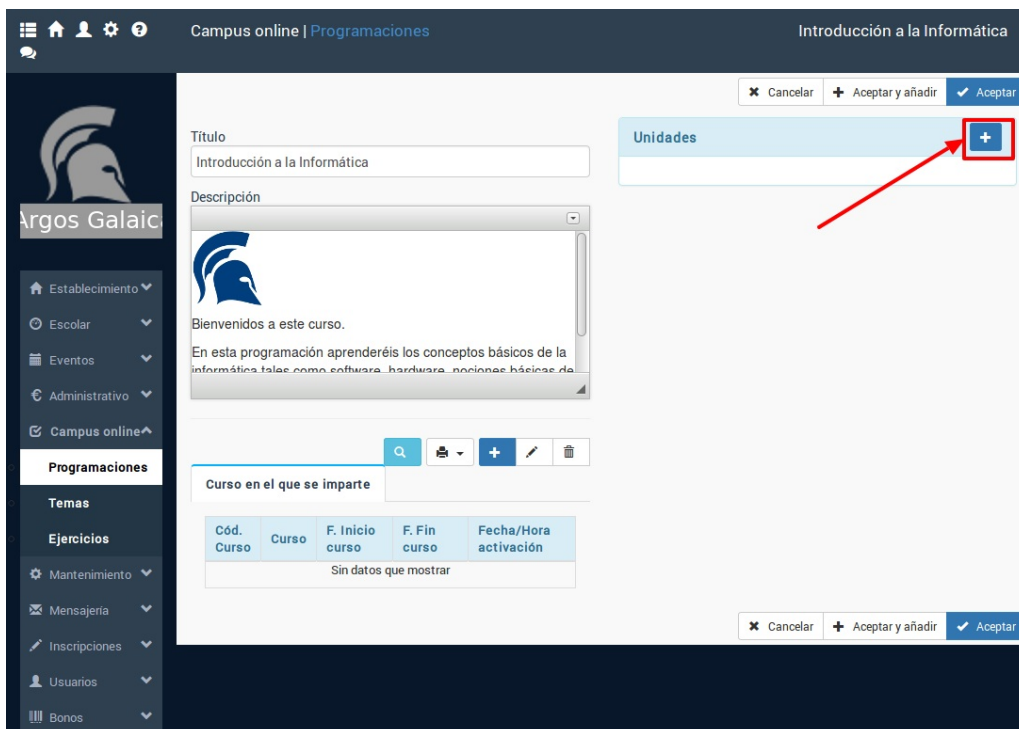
Campus online | Programaciones

Introducción a la Informática

Argos Galaic

Establecimiento
Escolar
Eventos
Administrativo
Campus online
Programaciones
Temas
Ejercicios
Mantenimiento
Mensajería
Inscripciones
Usuarios
Bonos

Cancelar
Aceptar y añadir
Aceptar

Título
Introducción a la Informática

Descripción

Bienvenidos a este curso.

En esta programación aprenderéis los conceptos básicos de la informática tales como software, hardware, nociones básicas de

Unidades

+

Curso en el que se imparte

| Cód. Curso | Curso | F. Inicio curso | F. Fin curso | Fecha/Hora activación |
|---|---|---|---|---|
| Sin datos que mostrar | | | | |

Cancelar
Aceptar y añadir
Aceptar